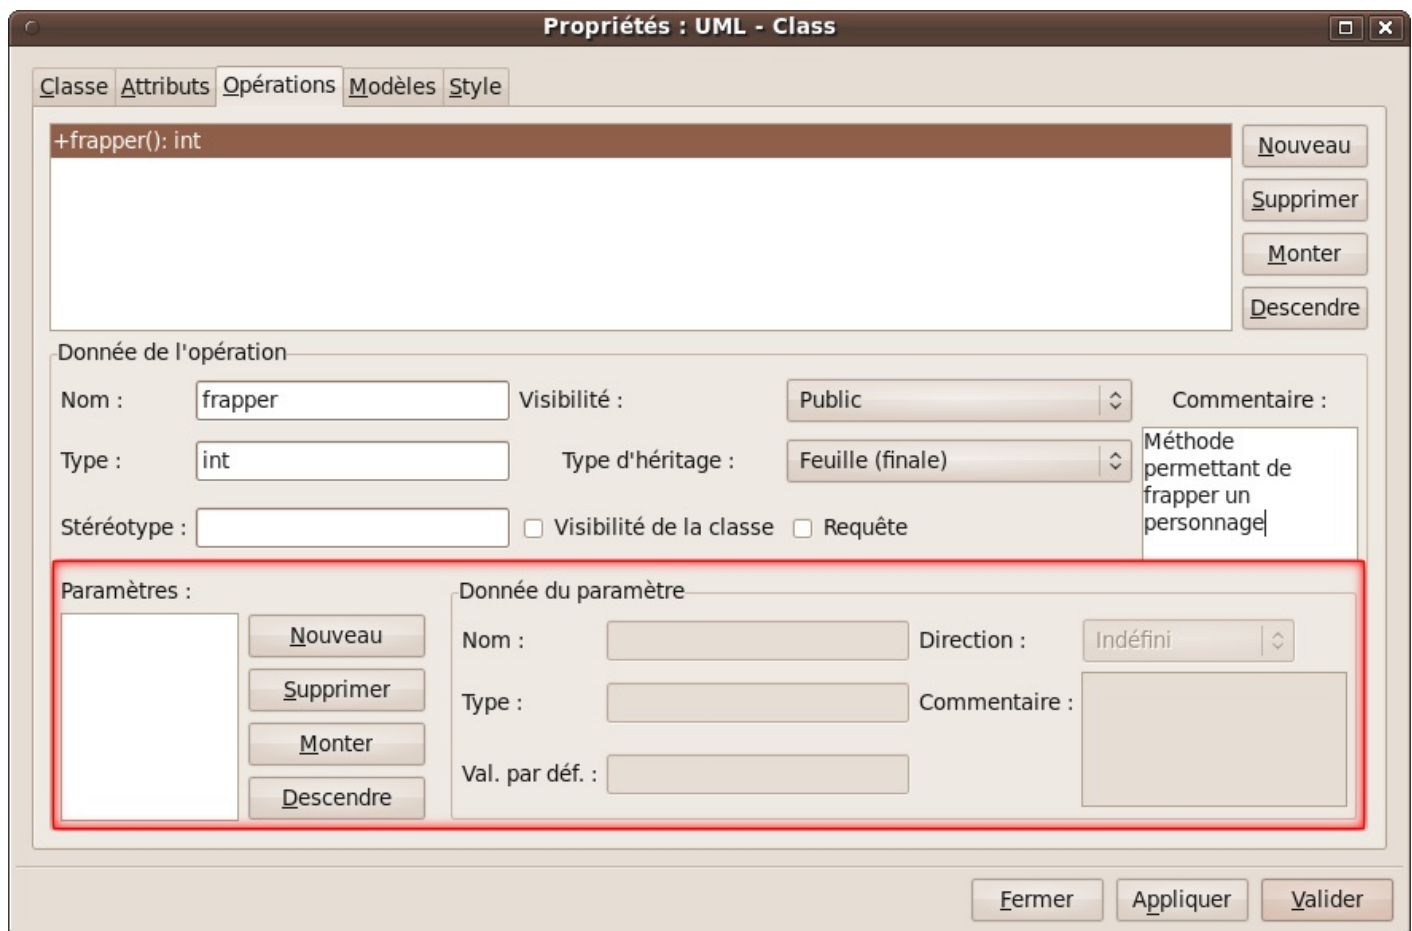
Propriétés : UML - Class

Classe | Attributs | Opérations | Modèles | Style

+frapper(): int

Nouveau
Supprimer
Monter
Descendre

Donnée de l'opération

Nom : frapper
Visibilité : Public
Commentaire :
Type : int
Type d'héritage : Feuille (finale)
Méthode permettant de frapper un personnage
Stéréotype :
Visibilité de la classe
Requête

Paramètres :
Nouveau
Supprimer
Monter
Descendre

Donnée du paramètre
Nom :
Direction : Indéfini
Type :
Commentaire :
Val. par déf. :

Fermer
Appliquer
Valider